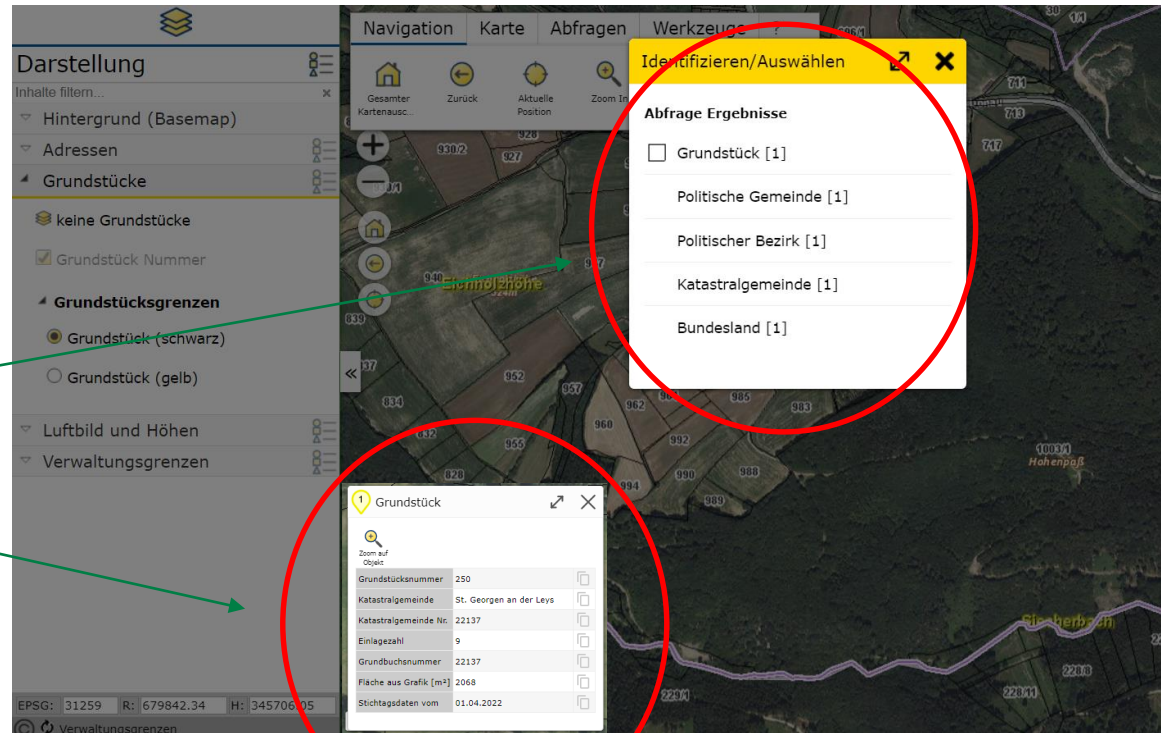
Darstellung
Inhalte filtern...
Hintergrund (Basemap)
Adressen
Grundstücke
keine Grundstücke
Grundstück Nummer
Grundstücksgrenzen
Grundstück (schwarz)
Grundstück (gelb)
Luftbild und Höhen
Verwaltungsgrenzen
EPSG: 31259 R: 679842.34 H: 345706.05
Verwaltungsgrenzen

Navigation Karte Abfragen Werkzeuge
Gesamter Kartenausc... Zurück Aktuelle Position Zoom In

Identifizieren/Auswählen
Abfrage Ergebnisse
Grundstück [1]
Politische Gemeinde [1]
Politischer Bezirk [1]
Katastralgemeinde [1]
Bundesland [1]

930/2 927 940 Eichholzhöhe 324m 839 917 962 957 834 832 962 955 960 992 985 983 828 988 994 989 711 713 717 1003/1 Hohenpaß Siegherbach 228/8 228/11 229/1

Grundstück
Zoom auf Objekt

| Grundstücksnummer | 250 |
|---|---|
| Katastralgemeinde | St. Georgen an der Leys |
| Katastralgemeinde Nr. | 22137 |
| Einlagezahl | 9 |
| Grundbuchsnummer | 22137 |
| Fläche aus Grafik [m²] | 2068 |
| Stichtagsdaten vom | 01.04.2022 |